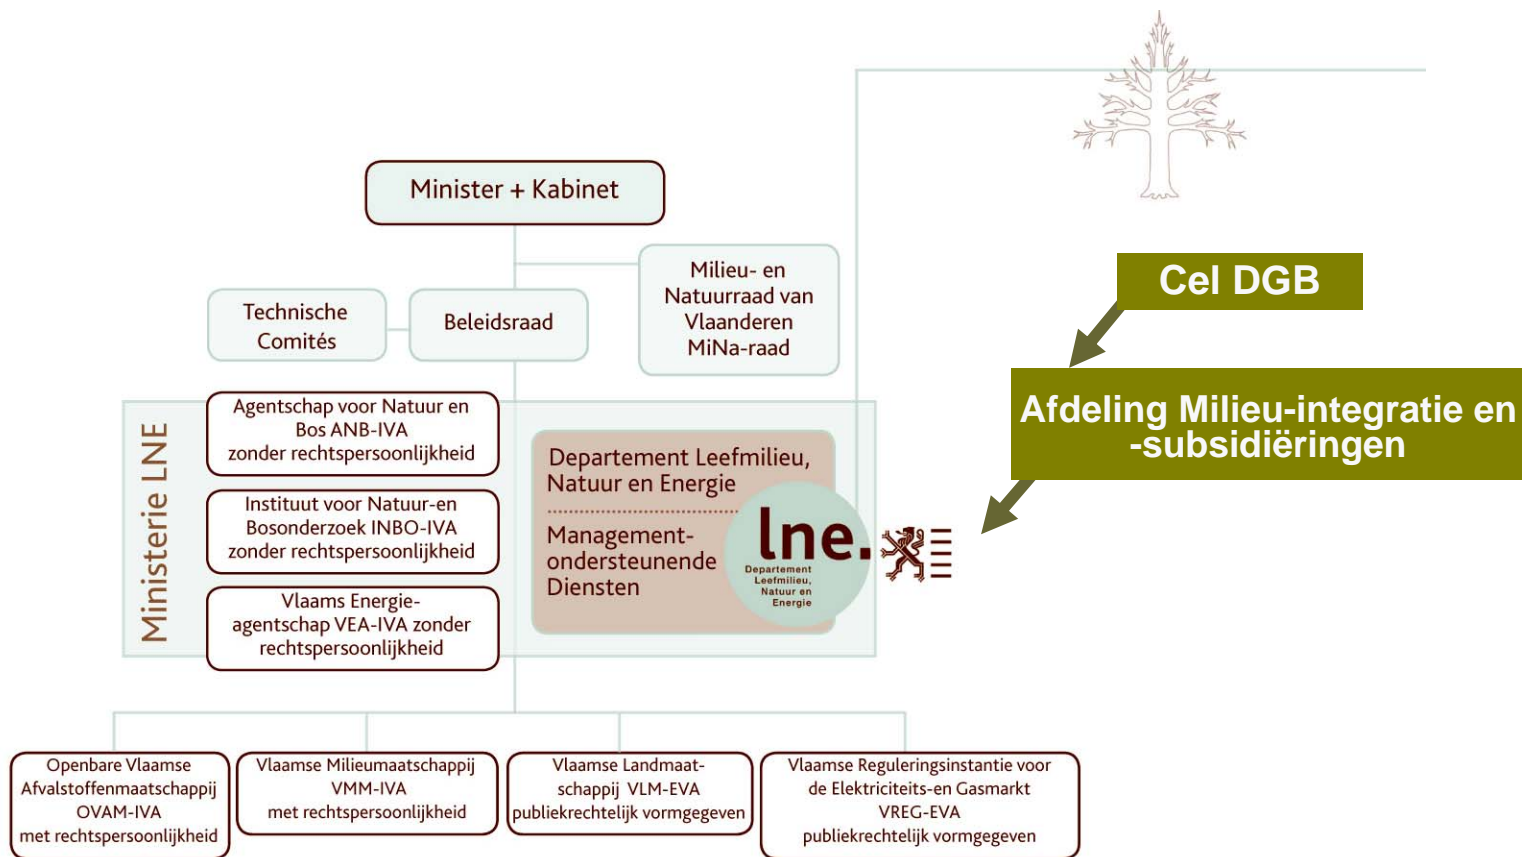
Minister + Kabinet

Technische Comités

Beleidsraad

Milieu- en Natuurraad van Vlaanderen MiNa-raad

Cel DGB

Afdeling Milieu-integratie en -subsidiëringen

Ministerie LNE

Agentschap voor Natuur en Bos ANB-IVA zonder rechtspersoonlijkheid

Instituut voor Natuur-en Bosonderzoek INBO-IVA zonder rechtspersoonlijkheid

Vlaams Energie-agentschap VEA-IVA zonder rechtspersoonlijkheid

Departement Leefmilieu, Natuur en Energie

Management-ondersteunende Diensten

lne.

Departement Leefmilieu, Natuur en Energie

Openbare Vlaamse Afvalstoffenmaatschappij OVAM-IVA met rechtspersoonlijkheid

Vlaamse Milieumaatschappij VMM-IVA met rechtspersoonlijkheid

Vlaamse Landmaatschappij VLM-EVA publiekrechtelijk vormgegeven

Vlaamse Reguleringsinstantie voor de Elektriciteits-en Gasmarkt VREG-EVA publiekrechtelijk vormgegeven